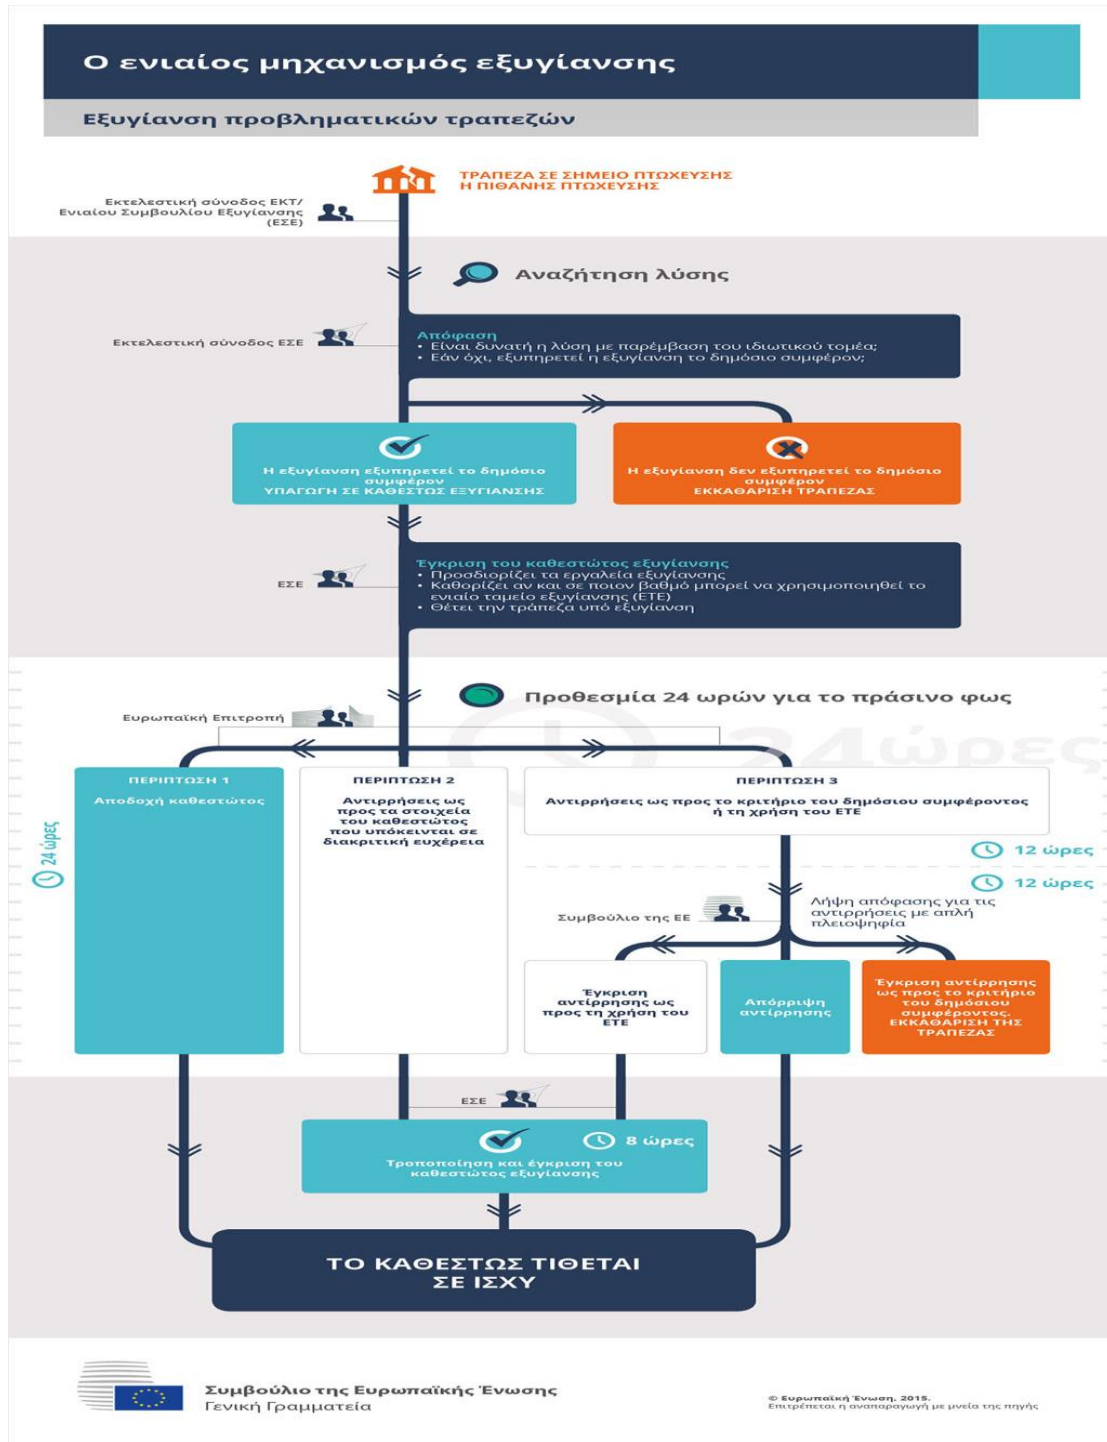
Ο ενιαίος μηχανισμός εξυγίανσης

Εξυγίανση προβληματικών τραπεζών

ΤΡΑΠΕΖΑ ΣΕ ΣΗΜΕΙΟ ΠΤΩΧΕΥΣΗΣ Η ΠΙΘΑΝΗΣ ΠΤΩΧΕΥΣΗΣ

Εκτελεστική σύνοδος ΕΚΤ/ Ενιαίου Συμβουλίου Εξυγίανσης (ΕΣΕ)

Αναζήτηση λύσης

Εκτελεστική σύνοδος ΕΣΕ

Απόφαση
• Είναι δυνατή η λύση με παρέμβαση του ιδιωτικού τομέα;
• Εάν όχι, εξυπηρετεί η εξυγίανση το δημόσιο συμφέρον;

Η εξυγίανση εξυπηρετεί το δημόσιο συμφέρον
ΥΠΑΓΩΓΗ ΣΕ ΚΑΘΕΣΤΩΣ ΕΞΥΓΙΑΝΣΗΣ

Η εξυγίανση δεν εξυπηρετεί το δημόσιο συμφέρον
ΕΚΚΑΘΑΡΙΣΗ ΤΡΑΠΕΖΑΣ

ΕΣΕ

Έγκριση του καθεστώτος εξυγίανσης
• Προσδιορίζει τα εργαλεία εξυγίανσης
• Καθορίζει αν και σε ποιον βαθμό μπορεί να χρησιμοποιηθεί το ενιαίο ταμείο εξυγίανσης (ΕΤΕ)
• Θέτει την τράπεζα υπό εξυγίανση

Προθεσμία 24 ωρών για το πράσινο φως

24ώρες

Ευρωπαϊκή Επιτροπή

24 ώρες

ΠΕΡΙΠΤΩΣΗ 1
Αποδοχή καθεστώτος

ΠΕΡΙΠΤΩΣΗ 2
Αντιρρήσεις ως προς τα στοιχεία του καθεστώτος που υπόκεινται σε διακριτική ευχέρεια

ΠΕΡΙΠΤΩΣΗ 3
Αντιρρήσεις ως προς το κριτήριο του δημόσιου συμφέροντος ή τη χρήση του ΕΤΕ

12 ώρες

12 ώρες

Συμβούλιο της ΕΕ

Λήψη απόφασης για τις αντιρρήσεις με απλή πλειοψηφία

Έγκριση αντίρρησης ως προς τη χρήση του ΕΤΕ

Απόρριψη αντίρρησης

Έγκριση αντίρρησης ως προς το κριτήριο του δημόσιου συμφέροντος. ΕΚΚΑΘΑΡΙΣΗ ΤΗΣ ΤΡΑΠΕΖΑΣ

ΕΣΕ

8 ώρες

Τροποποίηση και έγκριση του καθεστώτος εξυγίανσης

ΤΟ ΚΑΘΕΣΤΩΣ ΤΙΘΕΤΑΙ ΣΕ ΙΣΧΥ

Συμβούλιο της Ευρωπαϊκής Ένωσης
Γενική Γραμματεία

© Ευρωπαϊκή Ένωση, 2015.
Επιτρέπεται η αναπαραγωγή με μνεία της πηγής